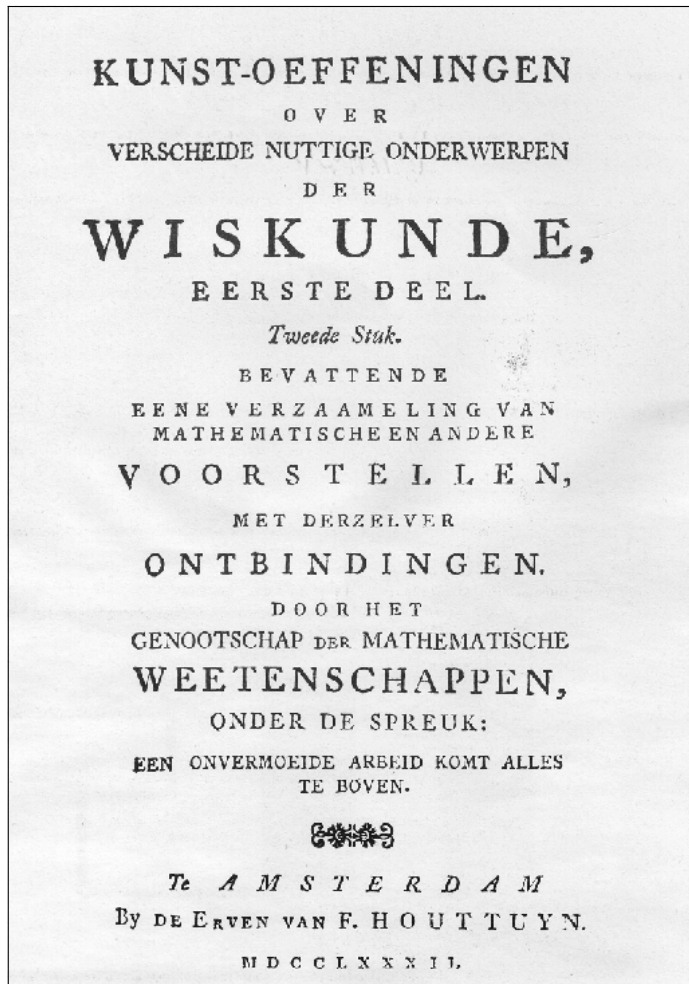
KUNST-OEFFENINGEN

OVER

VERSCHEIDE NUTTIGE ONDERWERPEN

DER

WISKUNDE,

EERSTE DEEL.

Tweede Stuk.

BEVATTENDE

EENE VERZAAMELING VAN MATHEMATISCHE EN ANDERE

VOORSTELLEN,

MET DERZELVER

ONTBINDINGEN.

DOOR HET

GENOOTSCHAP DER MATHEMATISCHE

WEETENSCHAPPEN,

ONDER DE SPREUK:

EEN ONVERMOEIDE ARBEID KOMT ALLES TE BOVEN.

Te AMSTERDAM

By DE ERVEN VAN F. HOUTTUYN.

MDCCLXXXII.